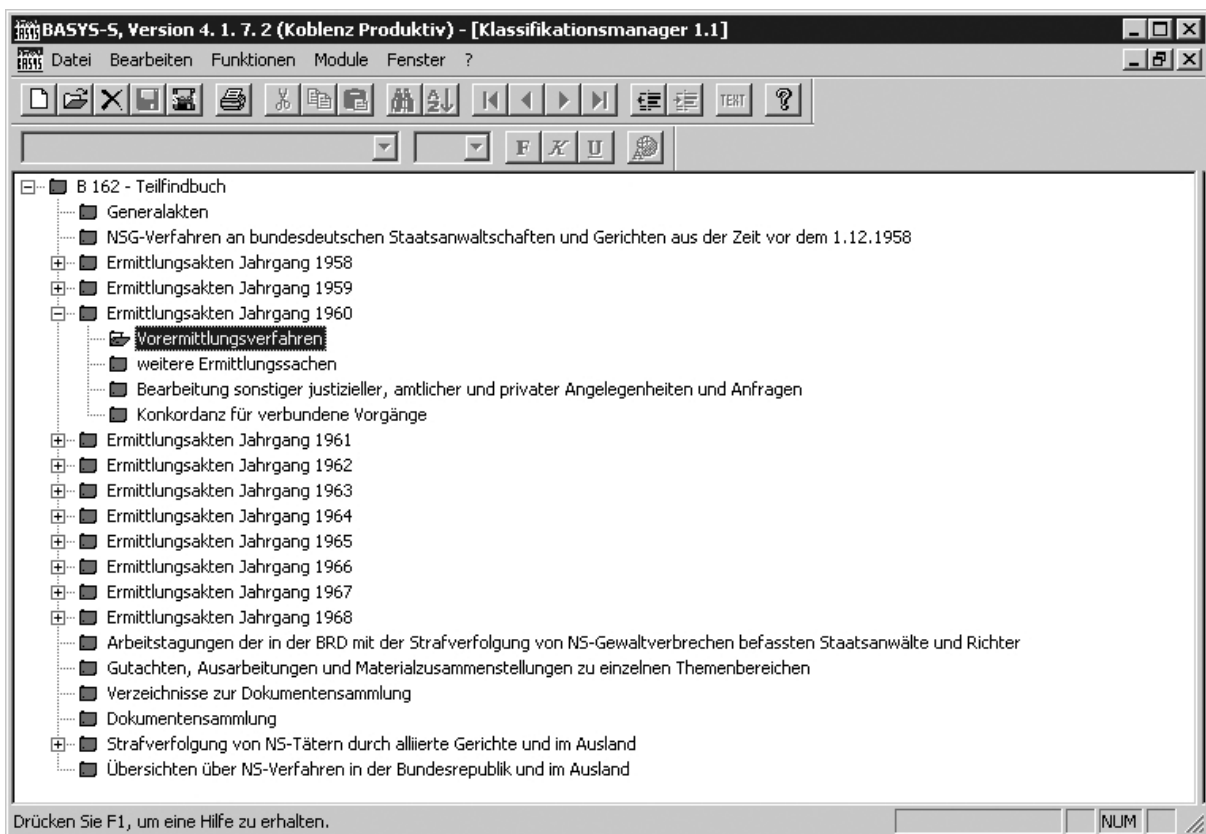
BASYS-S, Version 4. 1. 7. 2 (Koblenz Produktiv) - [Klassifikationsmanager 1.1]

Datei Bearbeiten Funktionen Module Fenster ?

TEXT

F K U

B 162 - Teilfindbuch
Generalakten
NSG-Verfahren an bundesdeutschen Staatsanwaltschaften und Gerichten aus der Zeit vor dem 1.12.1958
Ermittlungsakten Jahrgang 1958
Ermittlungsakten Jahrgang 1959
Ermittlungsakten Jahrgang 1960
Vorermittlungsverfahren
weitere Ermittlungssachen
Bearbeitung sonstiger justizieller, amtlicher und privater Angelegenheiten und Anfragen
Konkordanz für verbundene Vorgänge
Ermittlungsakten Jahrgang 1961
Ermittlungsakten Jahrgang 1962
Ermittlungsakten Jahrgang 1963
Ermittlungsakten Jahrgang 1964
Ermittlungsakten Jahrgang 1965
Ermittlungsakten Jahrgang 1966
Ermittlungsakten Jahrgang 1967
Ermittlungsakten Jahrgang 1968
Arbeitstagungen der in der BRD mit der Strafverfolgung von NS-Gewaltverbrechen befassten Staatsanwälte und Richter
Gutachten, Ausarbeitungen und Materialzusammenstellungen zu einzelnen Themenbereichen
Verzeichnisse zur Dokumentensammlung
Dokumentensammlung
Strafverfolgung von NS-Tätern durch alliierte Gerichte und im Ausland
Übersichten über NS-Verfahren in der Bundesrepublik und im Ausland

Drücken Sie F1, um eine Hilfe zu erhalten.
NUM